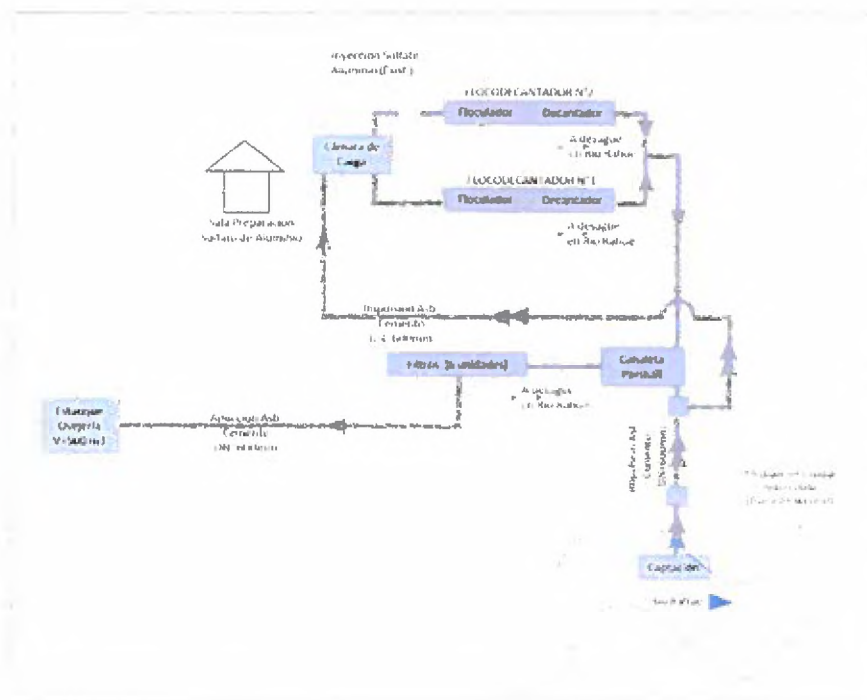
Inyeccion Sulfato Aluminio (Fase)

FLOCODECANTADOR N°2

Floculador

Decantador

A desagüe en Rio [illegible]

Camara de Carga

FLOCODECANTADOR N°1

Floculador

Decantador

A desagüe en Rio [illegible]

Sala Preparacion Sulfato de Aluminio

Impulsion A.D. Cemento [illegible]

Filtros (6 unidades)

Canaleta Parshall

A desagüe en Rio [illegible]

Estanque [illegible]

Aduccion A.D. Cemento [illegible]

Impulsion A.D. Cemento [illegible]

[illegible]

Captacion

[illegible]